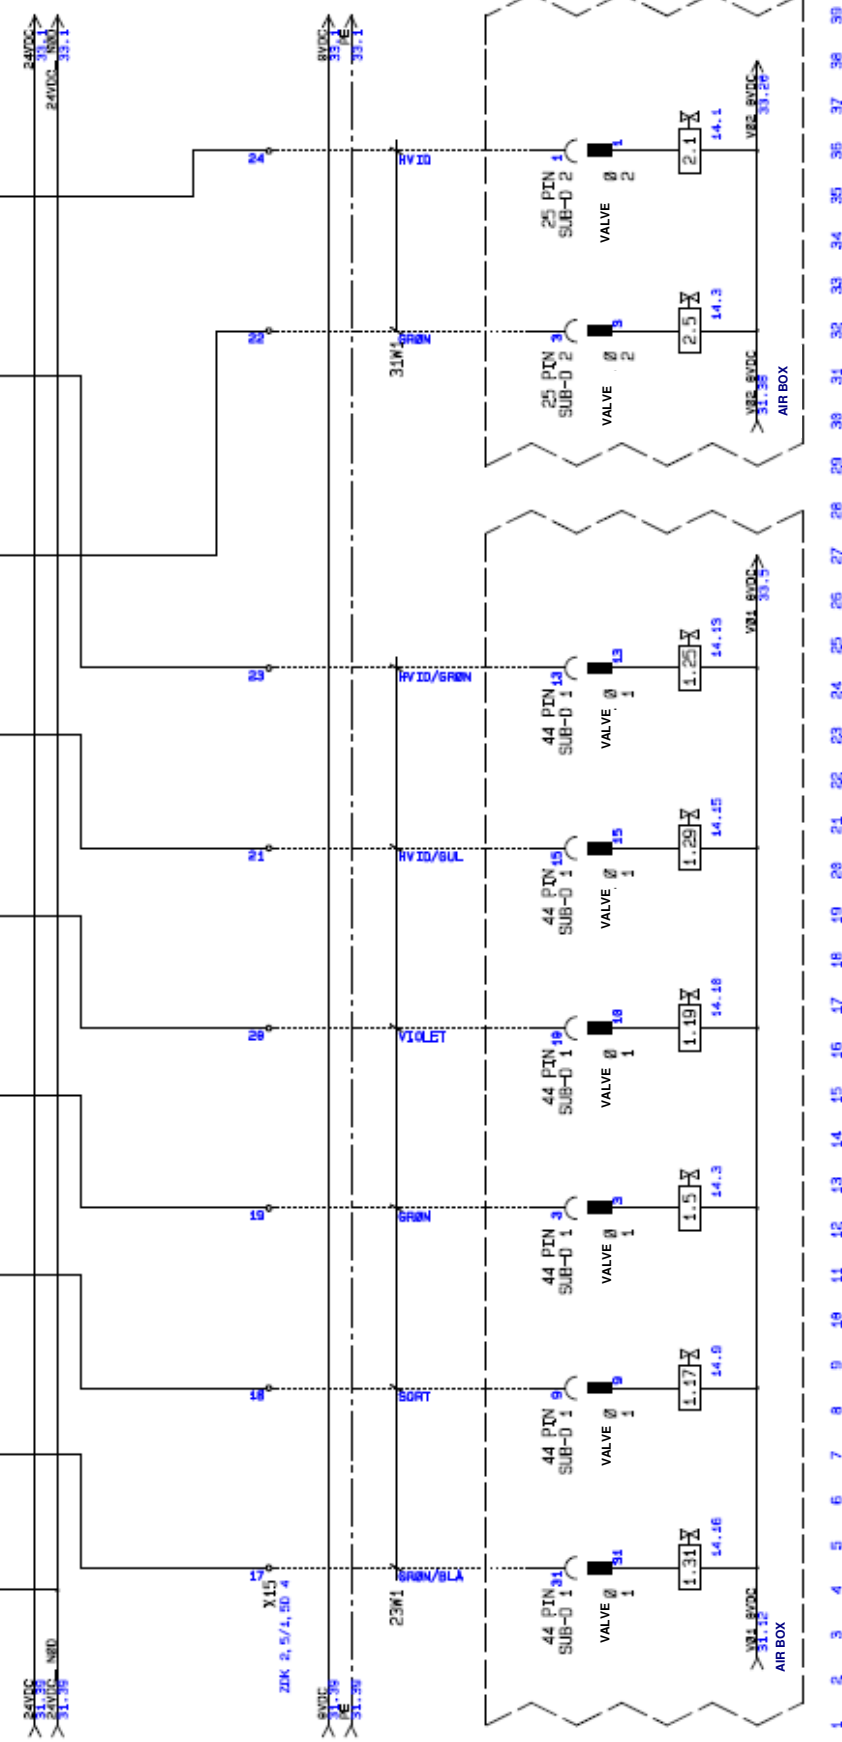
24VDC
33.1
24VDC
NØD
33.1

0VDC
33.1
PE
33.1

24
HVID
1
25 PIN
SUB-D 2
VALVE Ø 2
1
2.1
14.1
V02 0VDC
33.26

22
GRØN
31W1
3
25 PIN
SUB-D 2
VALVE Ø 2
3
2.5
14.3
V02 0VDC
31.38
AIR BOX

23
HVID/GRØN
13
44 PIN
SUB-D 1
VALVE Ø 1
13
1.25
14.19
V01 0VDC
33.5

21
HVID/GUL
15
44 PIN
SUB-D 1
VALVE Ø 1
15
1.29
14.15

20
VIOLET
19
44 PIN
SUB-D 1
VALVE Ø 1
10
1.19
14.18

19
GRØN
3
44 PIN
SUB-D 1
VALVE Ø 1
3
1.5
14.3

18
SORT
9
44 PIN
SUB-D 1
VALVE Ø 1
9
1.17
14.9

17
X15
ZDK 2,5/1,5D 4
GRØN/BLÅ
23W1
31
44 PIN
SUB-D 1
VALVE Ø 1
31
1.31
14.16
V01 0VDC
31.12
AIR BOX

24VDC
31.39
24VDC NØD
31.39
0VDC
31.39
PE
31.39

1 2 3 4 5 6 7 8 9 10 11 12 13 14 15 16 17 18 19 20 21 22 23 24 25 26 27 28 29 30 31 32 33 34 35 36 37 38 39